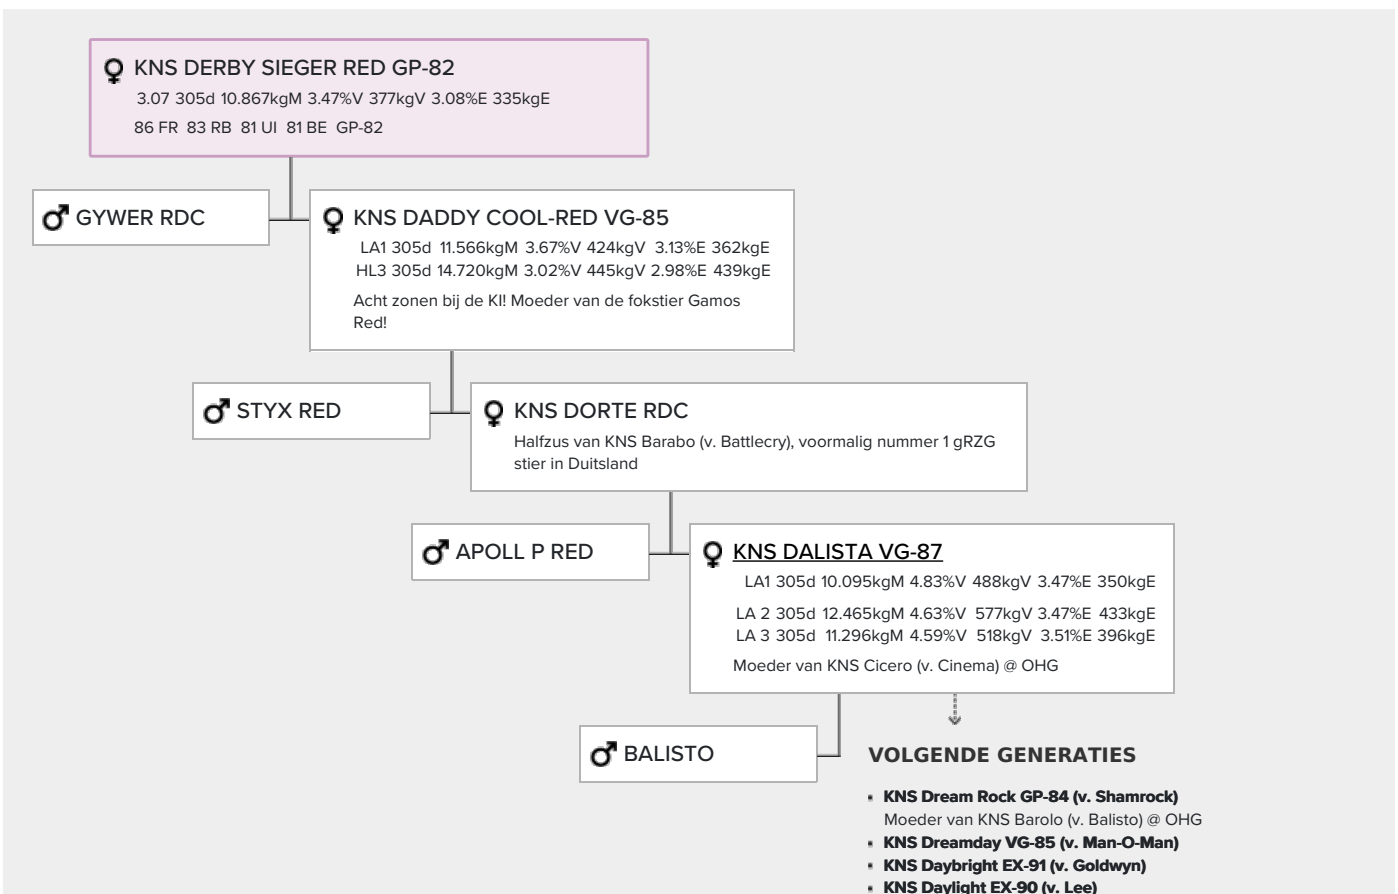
♀ KNS DERBY SIEGER RED GP-82
3.07 305d 10.867kgM 3.47%V 377kgV 3.08%E 335kgE
86 FR 83 RB 81 UI 81 BE GP-82

♂ GYWER RDC

♀ KNS DADDY COOL-RED VG-85
LA1 305d 11.566kgM 3.67%V 424kgV 3.13%E 362kgE
HL3 305d 14.720kgM 3.02%V 445kgV 2.98%E 439kgE
Acht zonen bij de KI! Moeder van de fokstier Gamos Red!

♂ STYX RED

♀ KNS DORTE RDC
Halfzus van KNS Barabo (v. Battlecry), voormalig nummer 1 gRZG stier in Duitsland

♂ APOLL P RED

♀ KNS DALISTA VG-87
LA1 305d 10.095kgM 4.83%V 488kgV 3.47%E 350kgE
LA 2 305d 12.465kgM 4.63%V 577kgV 3.47%E 433kgE
LA 3 305d 11.296kgM 4.59%V 518kgV 3.51%E 396kgE
Moeder van KNS Cicero (v. Cinema) @ OHG

♂ BALISTO

VOLGENDE GENERATIES
- KNS Dream Rock GP-84 (v. Shamrock)
Moeder van KNS Barolo (v. Balisto) @ OHG
- KNS Dreamday VG-85 (v. Man-O-Man)
- KNS Daybright EX-91 (v. Goldwyn)
- KNS Daylight EX-90 (v. Lee)